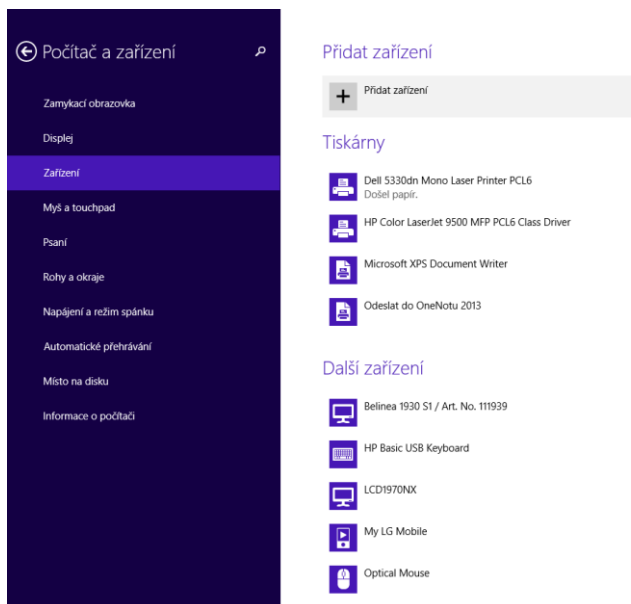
Počítač a zařízení

Zamykací obrazovka

Displej

Zařízení

Myš a touchpad

Psaní

Rohy a okraje

Napájení a režim spánku

Automatické přehrávání

Místo na disku

Informace o počítači

Přidat zařízení

Přidat zařízení

Tiskárny

Dell 5330dn Mono Laser Printer PCL6
Došel papír.

HP Color LaserJet 9500 MFP PCL6 Class Driver

Microsoft XPS Document Writer

Odeslat do OneNotu 2013

Další zařízení

Belinea 1930 S1 / Art. No. 111939

HP Basic USB Keyboard

LCD1970NX

My LG Mobile

Optical Mouse